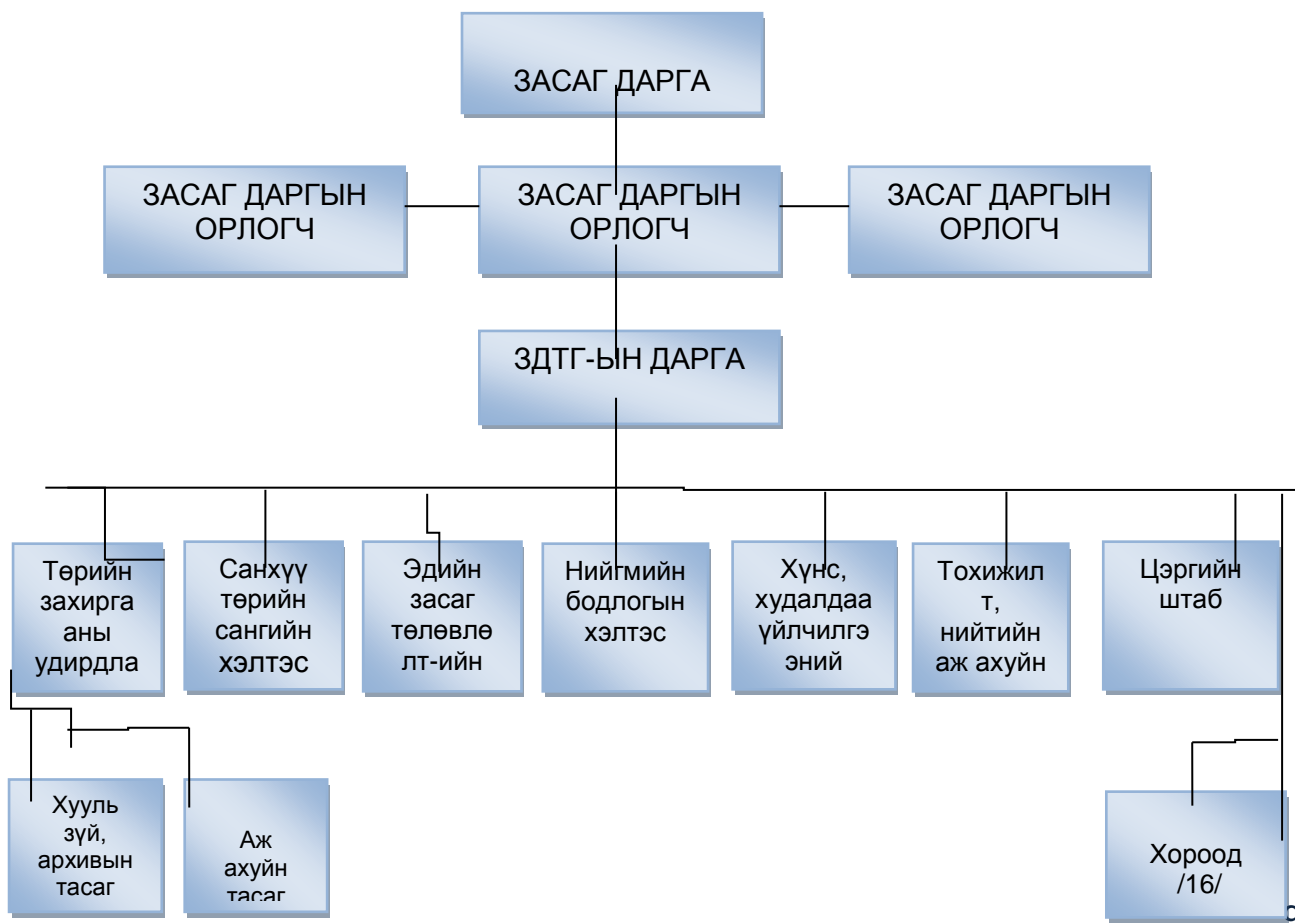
ЗАСАГ ДАРГА

ЗАСАГ ДАРГЫН ОРЛОГЧ

ЗАСАГ ДАРГЫН ОРЛОГЧ

ЗАСАГ ДАРГЫН ОРЛОГЧ

ЗДТГ-ЫН ДАРГА

Төрийн захирга аны удирдла

Санхүү төрийн сангийн хэлтэс

Эдийн засаг төлөвлө лт-ийн

Нийгмийн бодлогын хэлтэс

Хүнс, худалдаа үйлчилгэ эний

Тохижил т, нийтийн аж ахуйн

Цэргийн штаб

Хууль зүй, архивын тасаг

Аж ахуйн тасаг

Хороод /16/